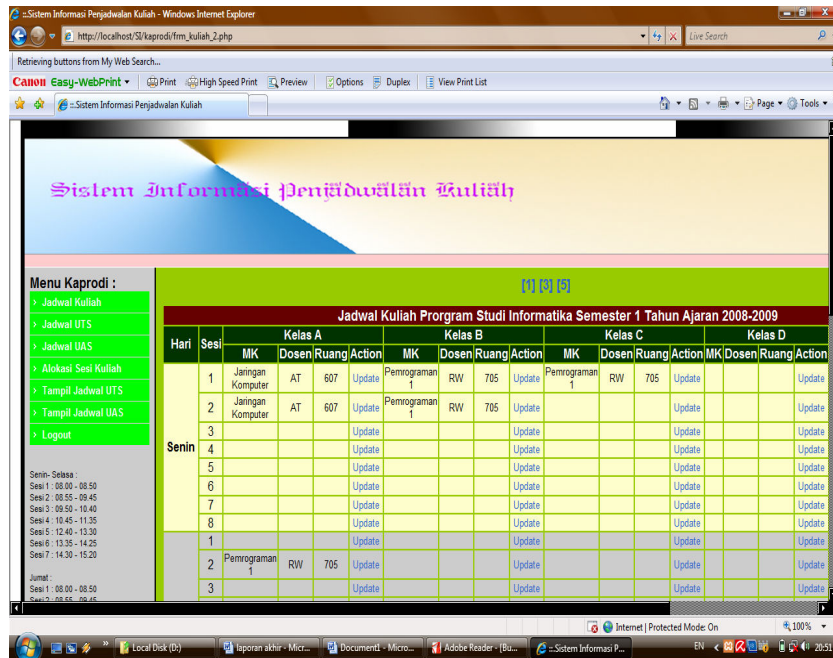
::Sistem Informasi Penjadwalan Kuliah - Windows Internet Explorer

http://localhost/SI/kaprodi/frm_kuliah_2.php

Live Search

Retrieving buttons from My Web Search...

Canon Easy-WebPrint ▾ Print High Speed Print Preview Options Duplex View Print List

::Sistem Informasi Penjadwalan Kuliah

Page ▾ Tools ▾

Sistem Informasi Penjadwalan Kuliah

Menu Kaprodi :
› Jadwal Kuliah
› Jadwal UTS
› Jadwal UAS
› Alokasi Sesi Kuliah
› Tampil Jadwal UTS
› Tampil Jadwal UAS
› Logout

Senin- Selasa :
Sesi 1 : 08.00 - 08.50
Sesi 2 : 08.55 - 09.45
Sesi 3 : 09.50 - 10.40
Sesi 4 : 10.45 - 11.35
Sesi 5 : 12.40 - 13.30
Sesi 6 : 13.35 - 14.25
Sesi 7 : 14.30 - 15.20

Jumat :
Sesi 1 : 08.00 - 08.50
Sesi 2 : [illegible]

[1] [3] [5]

Jadwal Kuliah Program Studi Informatika Semester 1 Tahun Ajaran 2008-2009

| Hari | Sesi | Kelas A MK | Dosen | Ruang | Action | Kelas B MK | Dosen | Ruang | Action | Kelas C MK | Dosen | Ruang | Action | Kelas D MK | Dosen | Ruang | Action |
|---|---|---|---|---|---|---|---|---|---|---|---|---|---|---|---|---|---|
| Senin | 1 | Jaringan Komputer | AT | 607 | Update | Pemrograman 1 | RW | 705 | Update | Pemrograman 1 | RW | 705 | Update | | | | Update |
| | 2 | Jaringan Komputer | AT | 607 | Update | Pemrograman 1 | RW | 705 | Update | | | | Update | | | | Update |
| | 3 | | | | Update | | | | Update | | | | Update | | | | Update |
| | 4 | | | | Update | | | | Update | | | | Update | | | | Update |
| | 5 | | | | Update | | | | Update | | | | Update | | | | Update |
| | 6 | | | | Update | | | | Update | | | | Update | | | | Update |
| | 7 | | | | Update | | | | Update | | | | Update | | | | Update |
| | 8 | | | | Update | | | | Update | | | | Update | | | | Update |
| | 1 | | | | Update | | | | Update | | | | Update | | | | Update |
| | 2 | Pemrograman 1 | RW | 705 | Update | | | | Update | | | | Update | | | | Update |
| | 3 | | | | Update | | | | Update | | | | Update | | | | Update |

Internet | Protected Mode: On
100%

Local Disk (D:) | laporan akhir - Micr... | Document1 - Micro... | Adobe Reader - [Bu... | ::Sistem Informasi P...
EN 20:51